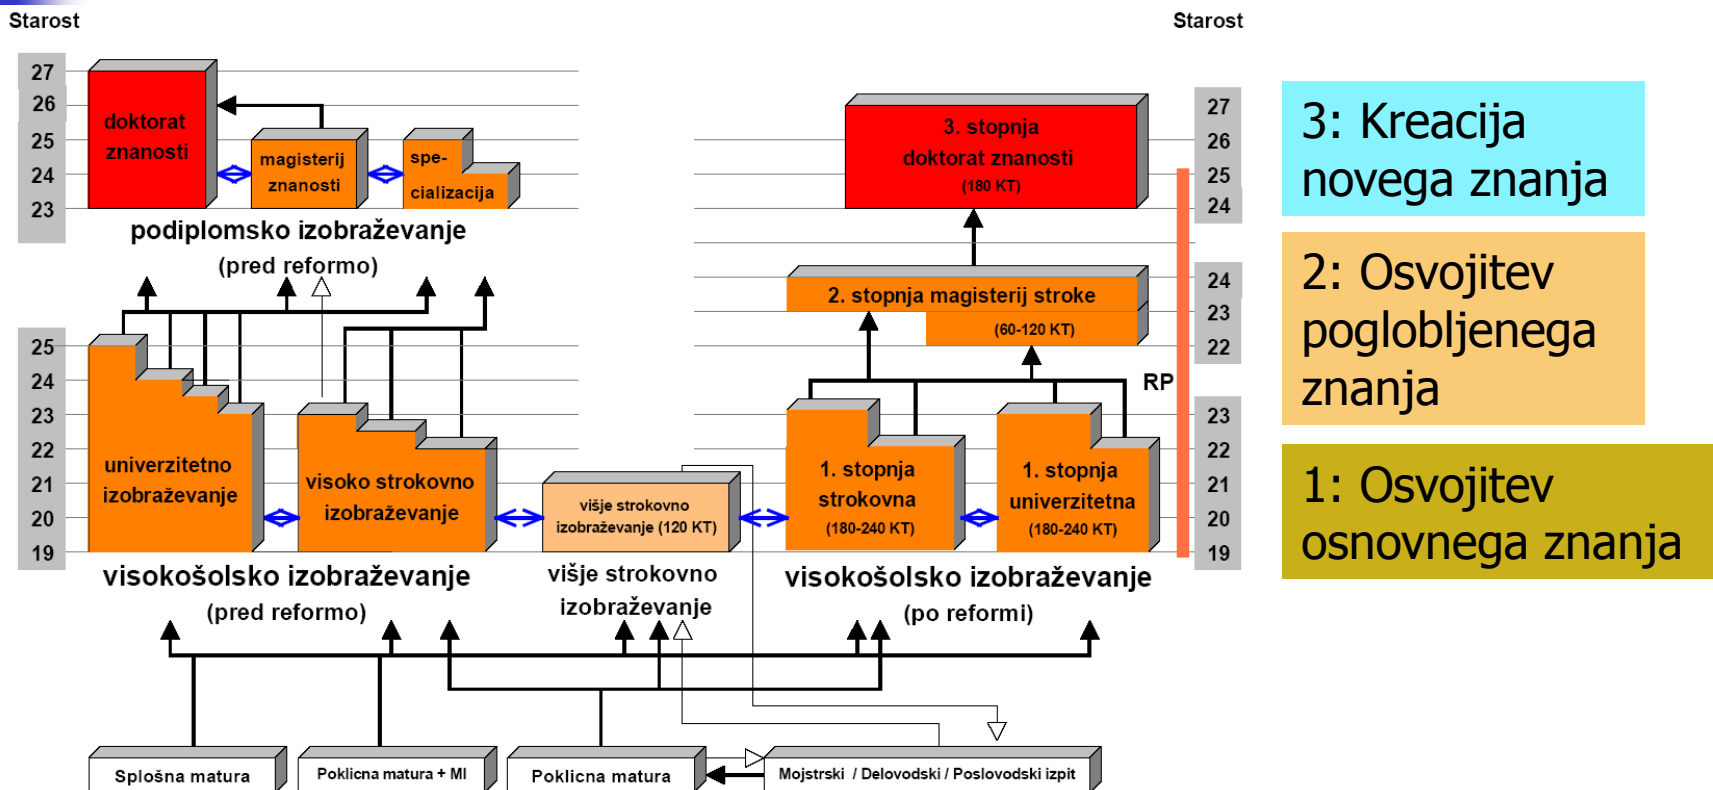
Starost

27
26
25
24
23

doktorat znanosti

magisterij znanosti

specializacija

podiplomsko izobraževanje
(pred reformo)

25
24
23
22
21
20
19

univerzitetno izobraževanje

visoko strokovno izobraževanje

višje strokovno izobraževanje (120 KT)

visokošolsko izobraževanje
(pred reformo)

višje strokovno izobraževanje

Starost

3. stopnja doktorat znanosti (180 KT)

27
26
25
24

2. stopnja magisterij stroke
(60-120 KT)

24
23
22

RP

1. stopnja strokovna (180-240 KT)

1. stopnja univerzitetna (180-240 KT)

23
22
21
20
19

visokošolsko izobraževanje
(po reformi)

Splošna matura

Poklicna matura + MI

Poklicna matura

Mojstrski / Delovodski / Poslovodski izpit

3: Kreacija novega znanja

2: Osvojitev poglobljenega znanja

1: Osvojitev osnovnega znanja